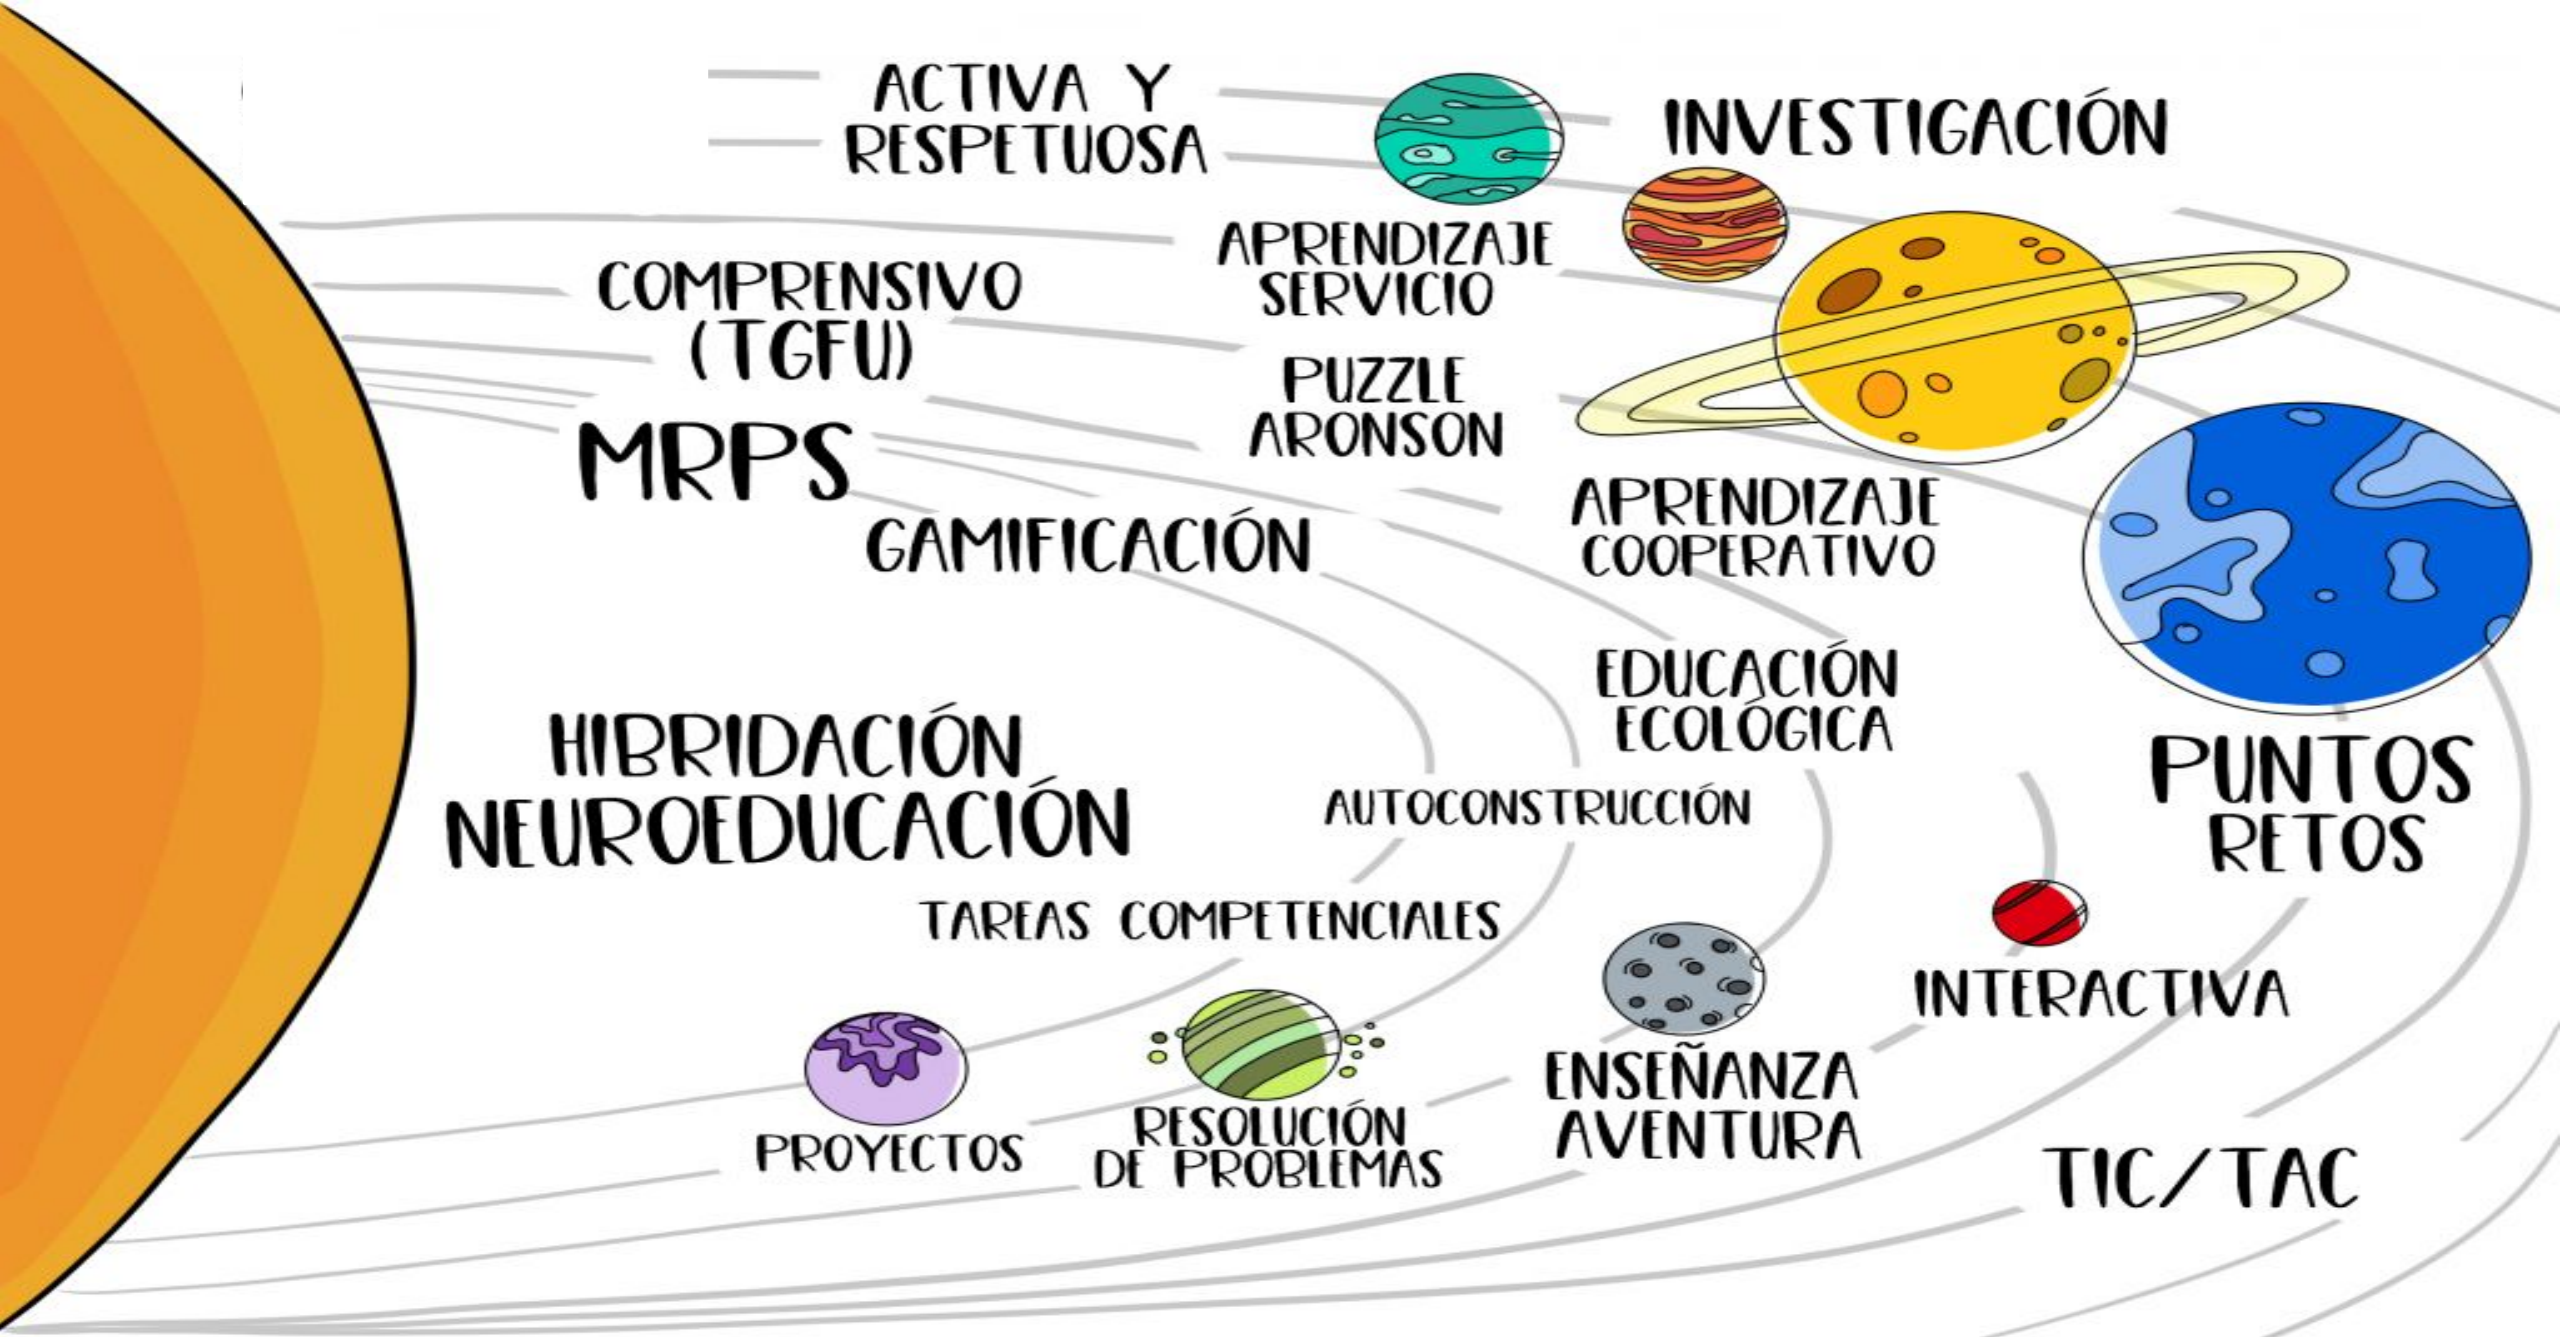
ACTIVA Y RESPETUOSA

INVESTIGACIÓN

APRENDIZAJE SERVICIO

COMPRENSIVO (TGFU)

PUZZLE ARONSON

MRPS

GAMIFICACIÓN

APRENDIZAJE COOPERATIVO

EDUCACIÓN ECOLÓGICA

HIBRIDACIÓN

NEUROEDUCACIÓN

AUTOCONSTRUCCIÓN

PUNTOS RETOS

TAREAS COMPETENCIALES

INTERACTIVA

ENSEÑANZA AVENTURA

PROYECTOS

RESOLUCIÓN DE PROBLEMAS

TIC/TAC